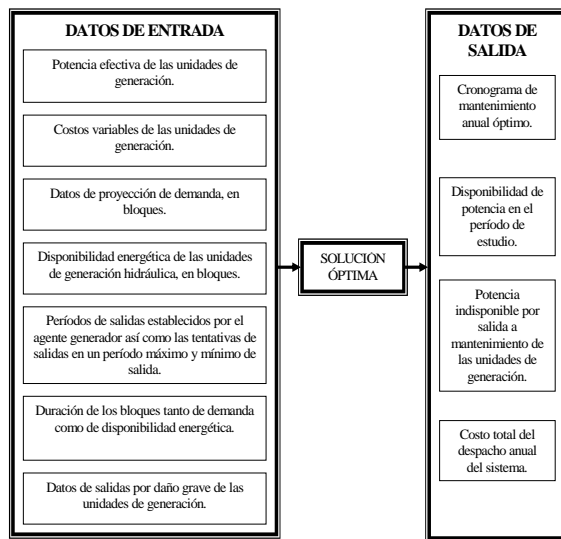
DATOS DE ENTRADA

Potencia efectiva de las unidades de generación.

Costos variables de las unidades de generación.

Datos de proyección de demanda, en bloques.

Disponibilidad energética de las unidades de generación hidráulica, en bloques.

Períodos de salidas establecidos por el agente generador así como las tentativas de salidas en un período máximo y mínimo de salida.

Duración de los bloques tanto de demanda como de disponibilidad energética.

Datos de salidas por daño grave de las unidades de generación.

SOLUCION ÓPTIMA

DATOS DE SALIDA

Cronograma de mantenimiento anual óptimo.

Disponibilidad de potencia en el período de estudio.

Potencia indisponible por salida a mantenimiento de las unidades de generación.

Costo total del despacho anual del sistema.